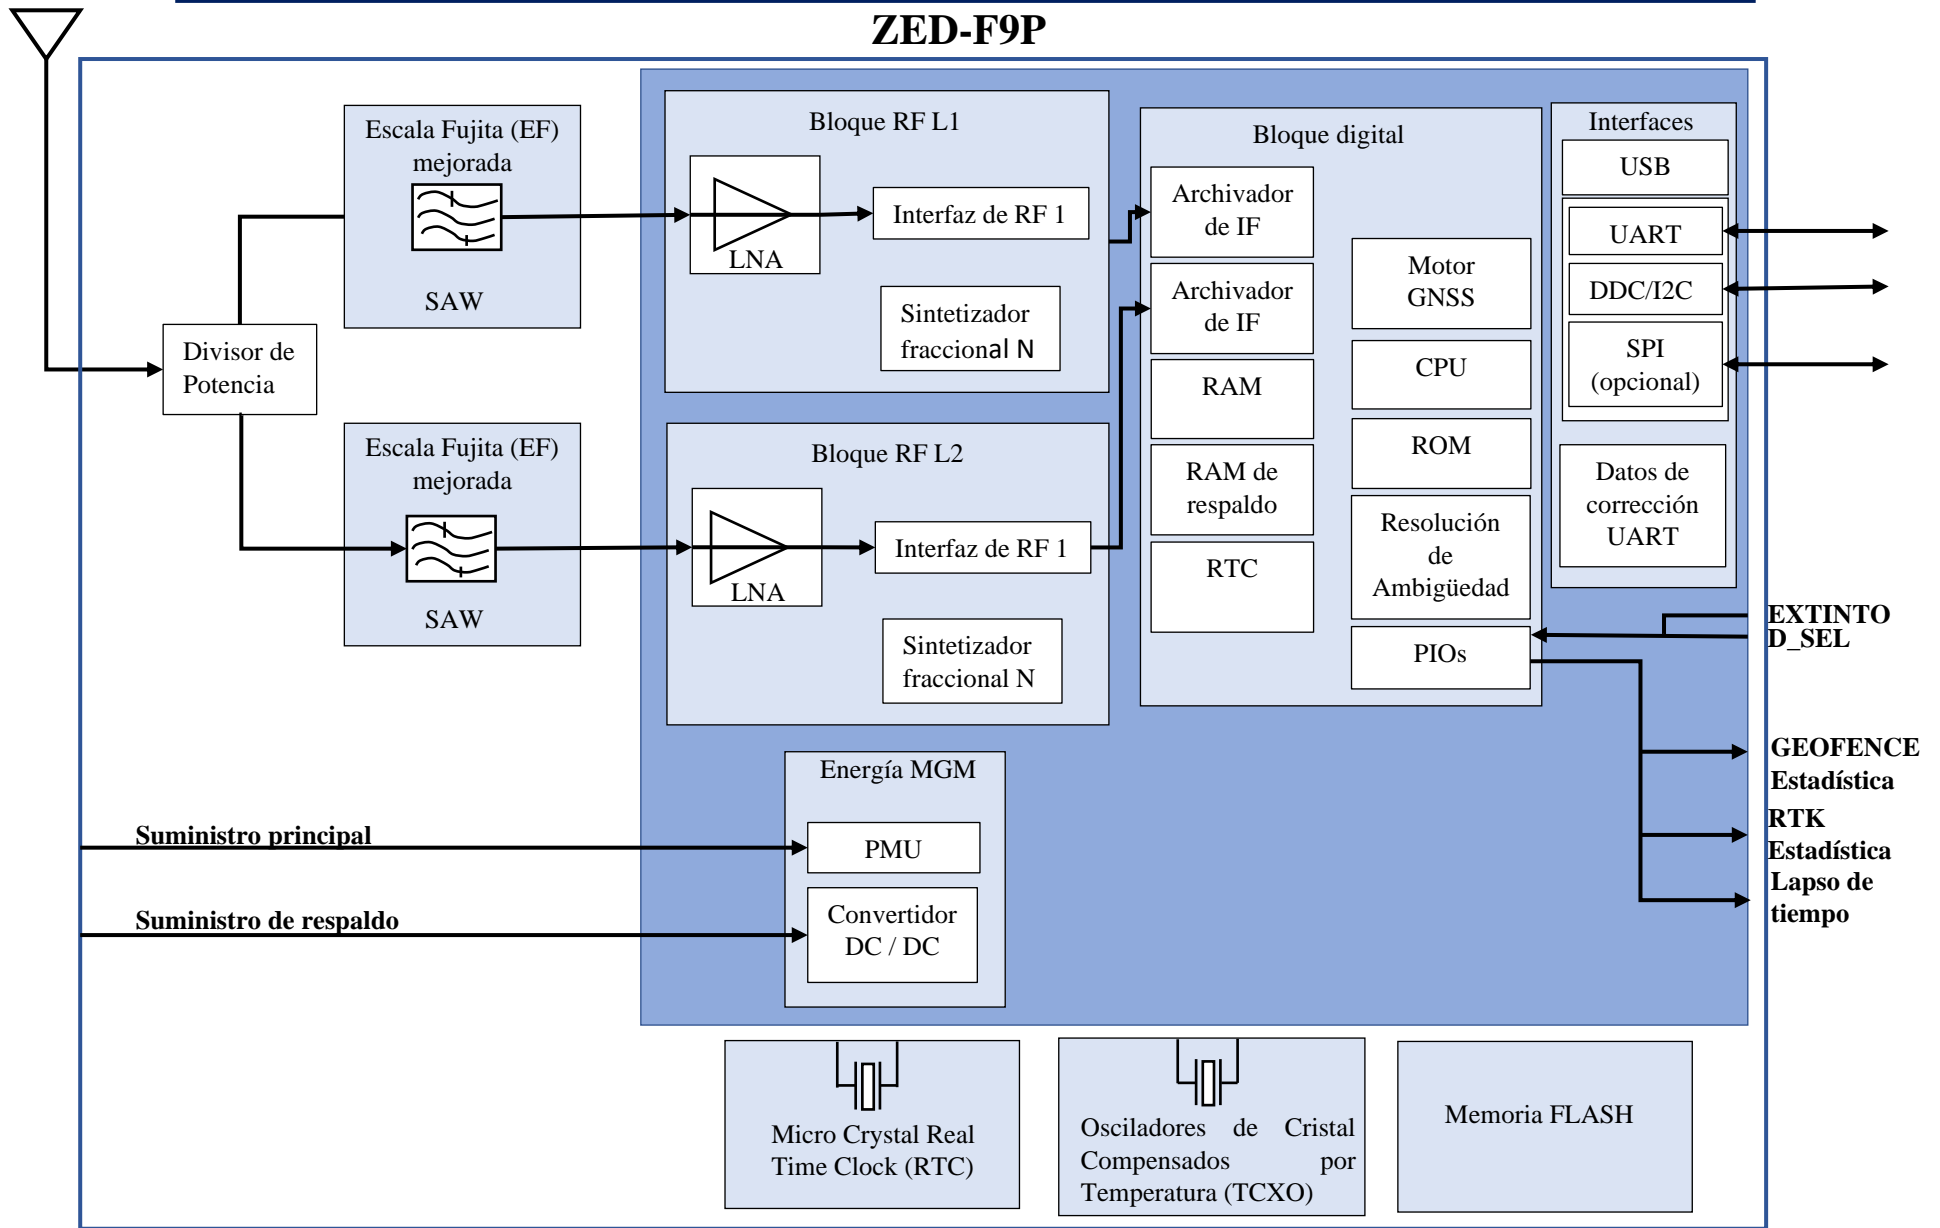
ZED-F9P

Escala Fujita (EF) mejorada

SAW

Divisor de Potencia

Escala Fujita (EF) mejorada

SAW

Bloque RF L1

LNA

Interfaz de RF 1

Sintetizador fraccional N

Bloque RF L2

LNA

Interfaz de RF 1

Sintetizador fraccional N

Bloque digital

Archivador de IF

Archivador de IF

RAM

RAM de respaldo

RTC

Motor GNSS

CPU

ROM

Resolución de Ambigüedad

PIOs

Interfaces

USB

UART

DDC/I2C

SPI (opcional)

Datos de corrección UART

EXTINTO D_SEL

GEOFENCE Estadística

RTK Estadística

Lapso de tiempo

Energía MGM

PMU

Convertidor DC / DC

Suministro principal

Suministro de respaldo

Micro Crystal Real Time Clock (RTC)

Osciladores de Cristal Compensados por Temperatura (TCXO)

Memoria FLASH